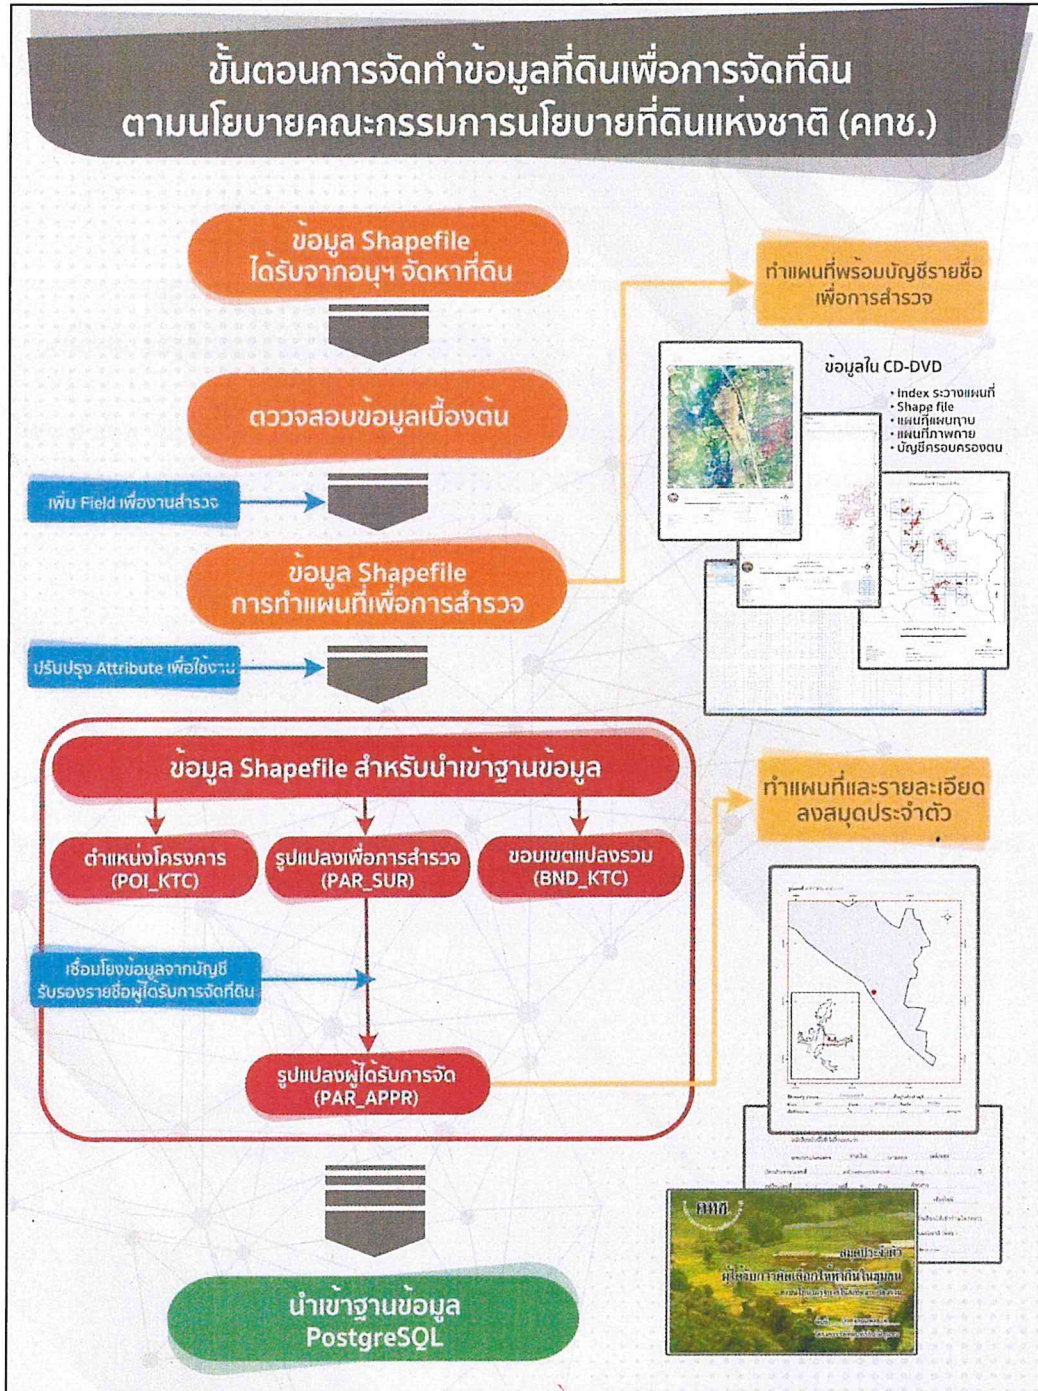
ขั้นตอนการจัดทำข้อมูลที่ดินเพื่อการจัดที่ดิน ตามนโยบายคณะกรรมการนโยบายที่ดินแห่งชาติ (คทช.)

ข้อมูล Shapefile ได้รับจากอนุฯ จัดหาที่ดิน

ตรวจสอบข้อมูลเบื้องต้น

เพิ่ม Field เพื่องานสำรวจ

ข้อมูล Shapefile การทำแผนที่เพื่อการสำรวจ

ปรับปรุง Attribute เพื่อใช้งาน

ทำแผนที่พร้อมบัญชีรายชื่อ เพื่อการสำรวจ

ข้อมูลใน CD-DVD

• Index ระวางแผนที่
• Shape file
• แผนที่แผนฐาน
• แผนที่ภาพถ่าย
• บัญชีครอบครองตน

ข้อมูล Shapefile สำหรับนำเข้าฐานข้อมูล

ตำแหน่งโครงการ (POI_KTC)

รูปแปลงเพื่อการสำรวจ (PAR_SUR)

ขอบเขตแปลงรวม (BND_KTC)

เชื่อมโยงข้อมูลจากบัญชี รับรองรายชื่อผู้ได้รับการจัดที่ดิน

รูปแปลงผู้ได้รับการจัด (PAR_APPR)

ทำแผนที่และรายละเอียด ลงสมุดประจำตัว

นำเข้าฐานข้อมูล PostgreSQL

คทช.

สมุดประจำตัว ผู้ได้รับการคัดเลือกให้ทำกินในชุมชน

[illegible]